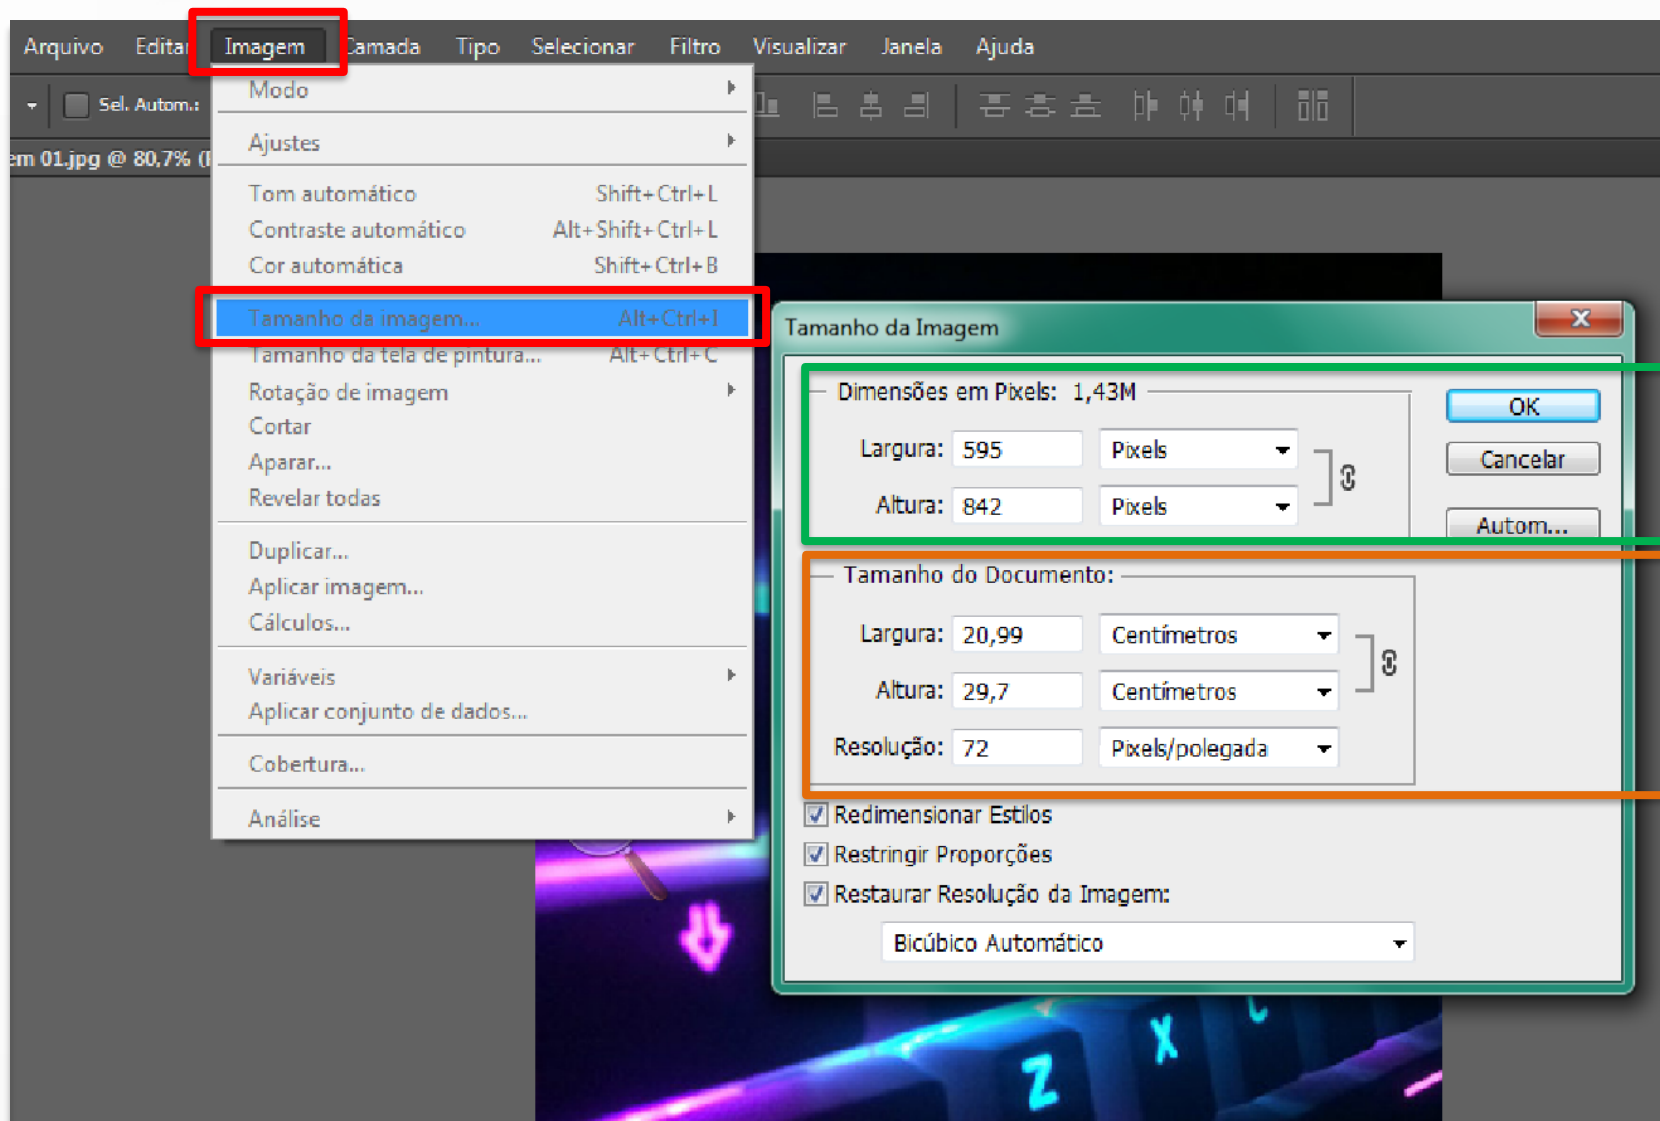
Arquivo Editar Imagem Camada Tipo Selecionar Filtro Visualizar Janela Ajuda

Sel. Autom.:

em 01.jpg @ 80,7% (

Modo
Ajustes
Tom automático Shift+Ctrl+L
Contraste automático Alt+Shift+Ctrl+L
Cor automática Shift+Ctrl+B
Tamanho da imagem... Alt+Ctrl+I
Tamanho da tela de pintura... Alt+Ctrl+C
Rotação de imagem
Cortar
Aparar...
Revelar todas
Duplicar...
Aplicar imagem...
Cálculos...
Variáveis
Aplicar conjunto de dados...
Cobertura...
Análise

Tamanho da Imagem

Dimensões em Pixels: 1,43M
Largura: 595 Pixels
Altura: 842 Pixels

OK
Cancelar
Autom...

Tamanho do Documento:
Largura: 20,99 Centímetros
Altura: 29,7 Centímetros
Resolução: 72 Pixels/polegada

Redimensionar Estilos
Restringir Proporções
Restaurar Resolução da Imagem:
Bicúbico Automático

Z X C